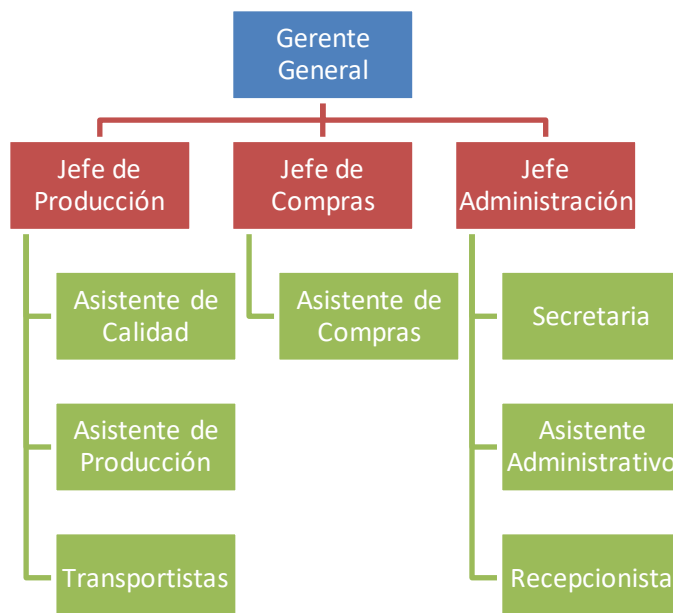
Gerente General

Jefe de Producción

Jefe de Compras

Jefe Administración

Asistente de Calidad

Asistente de Producción

Transportistas

Asistente de Compras

Secretaria

Asistente Administrativo

Recepcionista